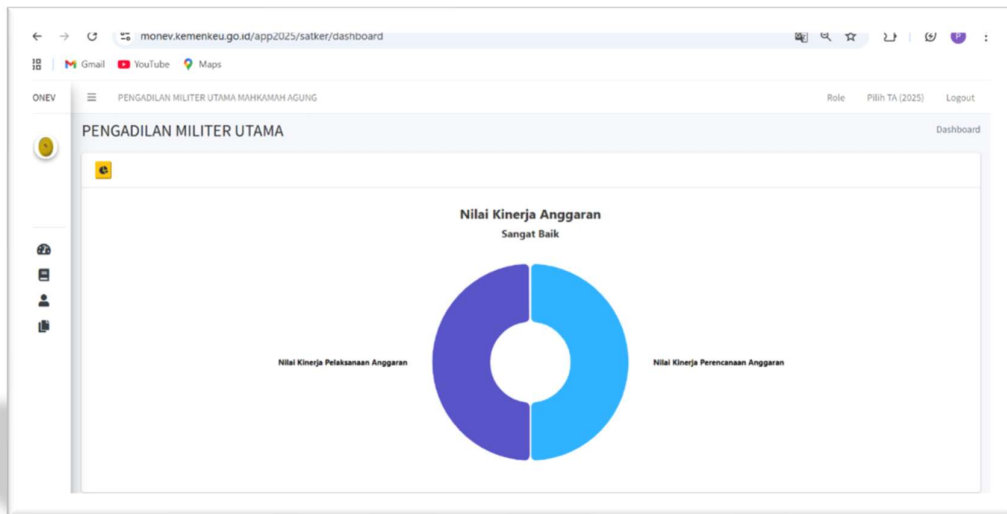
monev.kemenkeu.go.id/app2025/satker/dashboard

Gmail YouTube Maps

ONEV PENGADILAN MILITER UTAMA MAHKAMAH AGUNG Role Pilih TA (2025) Logout

PENGADILAN MILITER UTAMA

Dashboard

Nilai Kinerja Anggaran

Sangat Baik

Nilai Kinerja Pelaksanaan Anggaran

Nilai Kinerja Perencanaan Anggaran